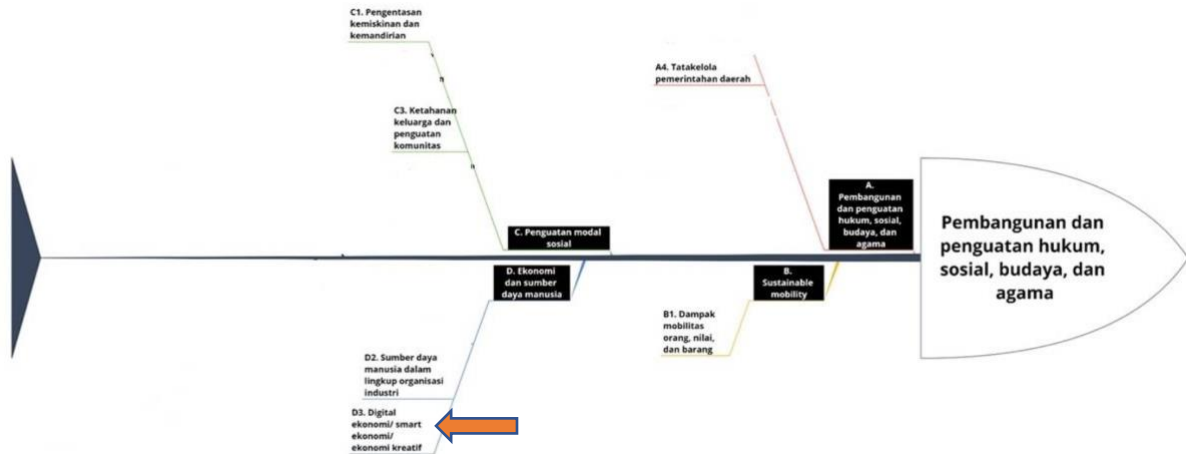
C1. Pengentasan kemiskinan dan kemandirian

C3. Ketahanan keluarga dan penguatan komunitas

C. Penguatan modal sosial

A4. Tatakelola pemerintahan daerah

A. Pembangunan dan penguatan hukum, sosial, budaya, dan agama

Pembangunan dan penguatan hukum, sosial, budaya, dan agama

D. Ekonomi dan sumber daya manusia

B. Sustainable mobility

B1. Dampak mobilitas orang, nilai, dan barang

D2. Sumber daya manusia dalam lingkup organisasi industri

D3. Digital ekonomi/ smart ekonomi/ ekonomi kreatif